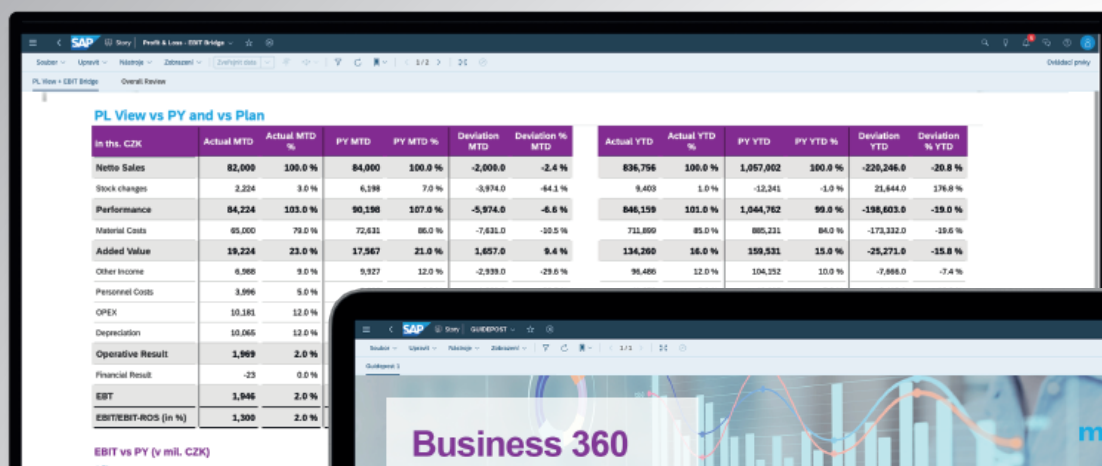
SAP Story Profit & Loss - EBIT Bridge

Soubor Upravit Nástroje Zobrazení Zveřejnit data 1/2 Ověřovací prvky

PL View + EBIT Bridge Overall Review

PL View vs PY and vs Plan

| in ths. CZK | Actual MTD | Actual MTD % | PY MTD | PY MTD % | Deviation MTD | Deviation % MTD |
|---|---|---|---|---|---|---|
| Netto Sales | 82,000 | 100.0 % | 84,000 | 100.0 % | -2,000.0 | -2.4 % |
| Stock changes | 2,224 | 3.0 % | 6,198 | 7.0 % | -3,974.0 | -64.1 % |
| Performance | 84,224 | 103.0 % | 90,198 | 107.0 % | -5,974.0 | -6.6 % |
| Material Costs | 65,000 | 79.0 % | 72,631 | 86.0 % | -7,631.0 | -10.5 % |
| Added Value | 19,224 | 23.0 % | 17,567 | 21.0 % | 1,657.0 | 9.4 % |
| Other Income | 6,988 | 9.0 % | 9,927 | 12.0 % | -2,939.0 | -29.6 % |
| Personnel Costs | 3,996 | 5.0 % | | | | |
| OPEX | 10,181 | 12.0 % | | | | |
| Depreciation | 10,065 | 12.0 % | | | | |
| Operative Result | 1,969 | 2.0 % | | | | |
| Financial Result | -23 | 0.0 % | | | | |
| EBT | 1,946 | 2.0 % | | | | |
| EBIT/EBIT-ROS (in %) | 1,300 | 2.0 % | | | | |

| Actual YTD | Actual YTD % | PY YTD | PY YTD % | Deviation YTD | Deviation % YTD |
|---|---|---|---|---|---|
| 836,756 | 100.0 % | 1,057,002 | 100.0 % | -220,246.0 | -20.8 % |
| 9,403 | 1.0 % | -12,241 | -1.0 % | 21,644.0 | 176.8 % |
| 846,159 | 101.0 % | 1,044,762 | 99.0 % | -198,603.0 | -19.0 % |
| 711,899 | 85.0 % | 885,231 | 84.0 % | -173,332.0 | -19.6 % |
| 134,260 | 16.0 % | 159,531 | 15.0 % | -25,271.0 | -15.8 % |
| 96,486 | 12.0 % | 104,152 | 10.0 % | -7,666.0 | -7.4 % |

EBIT vs PY (v mil. CZK)

SAP Story GUIDEPOST

Soubor Upravit Nástroje Zobrazení 1/1

Guidepost 1

Business 360

m